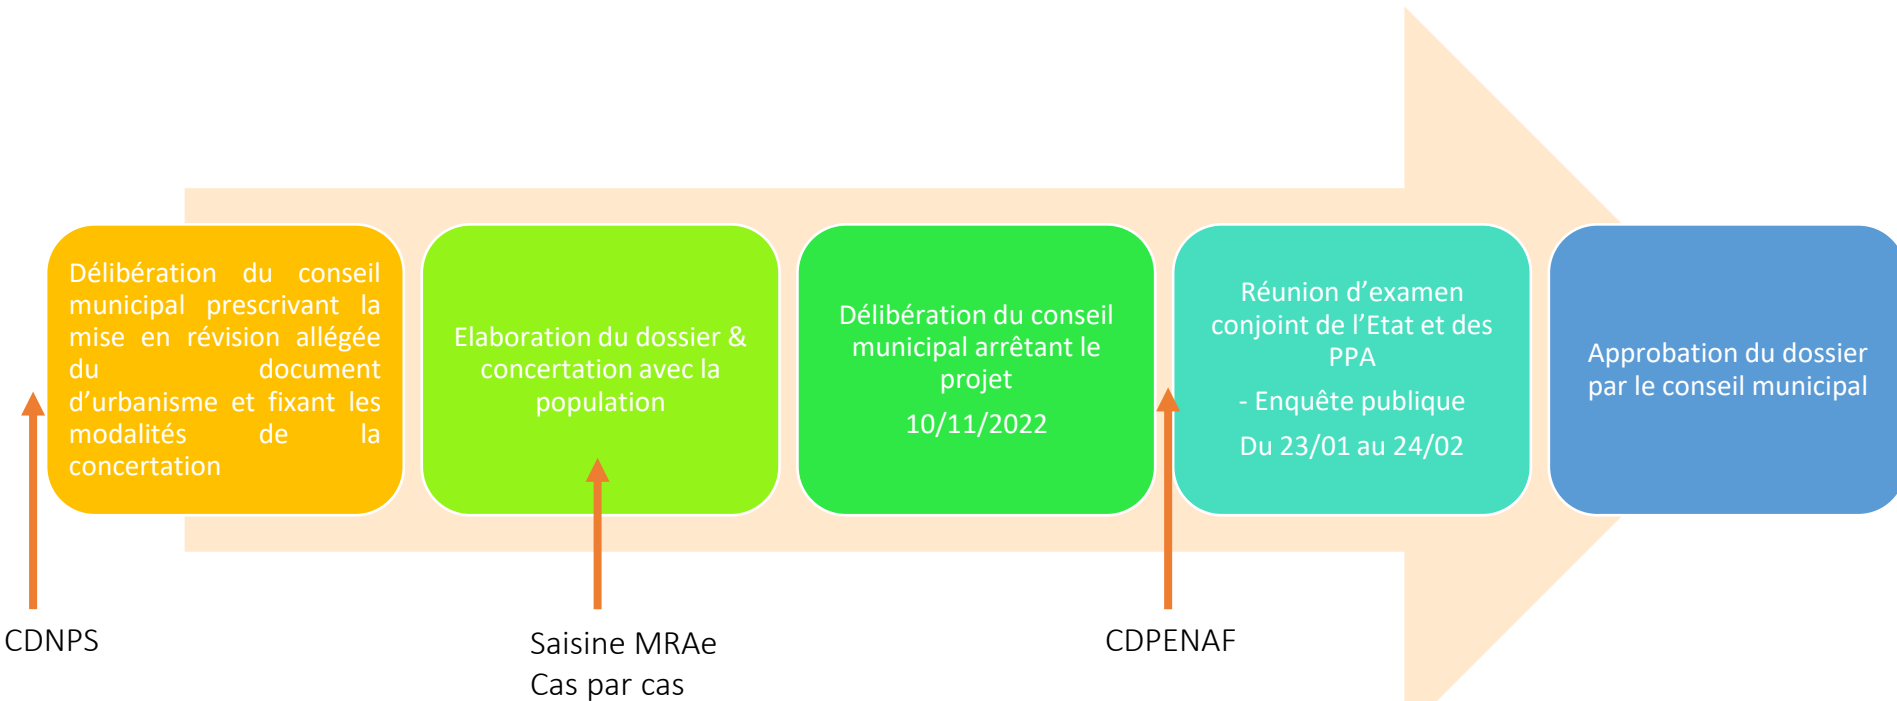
Délibération du conseil municipal prescrivant la mise en révision allégée du document d'urbanisme et fixant les modalités de la concertation

Elaboration du dossier & concertation avec la population

Délibération du conseil municipal arrêtant le projet

10/11/2022

Réunion d'examen conjoint de l'Etat et des PPA

- Enquête publique

Du 23/01 au 24/02

Approbation du dossier par le conseil municipal

CDNPS

Saisine MRAe
Cas par cas

CDPENAF